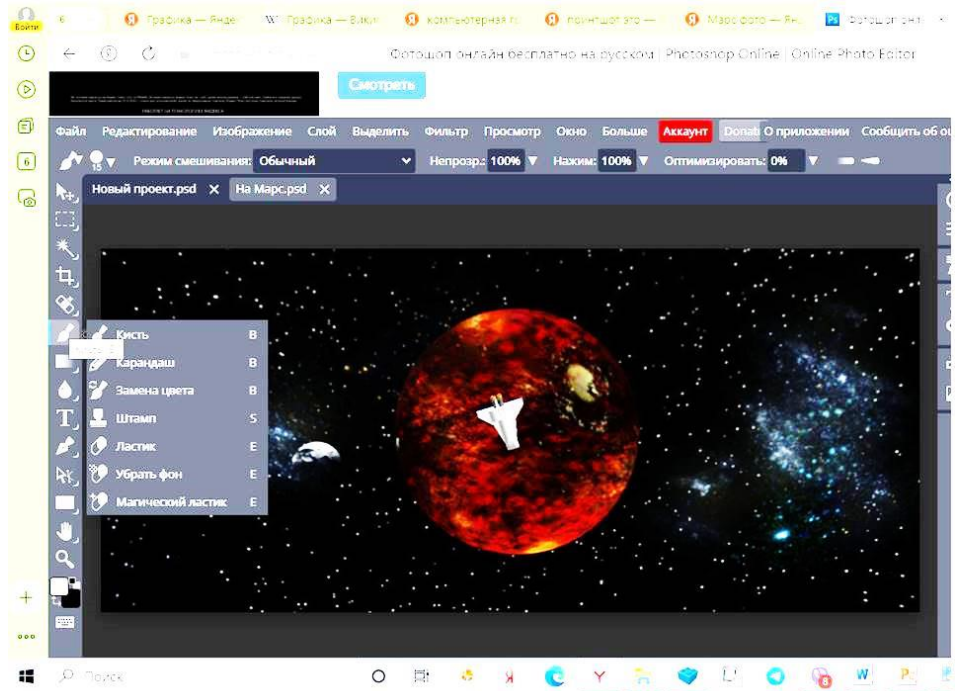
Войти

6

Графика — Яндe

Графика — Викu

компьютерная г

покажи что это —

Марс фото — Ян

Фотошоп онл

Фотошоп онлайн бесплатно на русском | Photoshop Online | Online Photo Editor

Смотреть

Файл Редактирование Изображение Слой Выделить Фильтр Просмотр Окно Больше Аккаунт Donate О приложении Сообщить об ош

Режим смешивания: Обычный Непрозр.: 100% Нажим: 100% Оптимизировать: 0%

Новый проект.psd × На Марс.psd ×

Кисть B
Карандаш B
Замена цвета B
Штамп S
Ластик E
Убрать фон E
Магический ластик E

Поиск